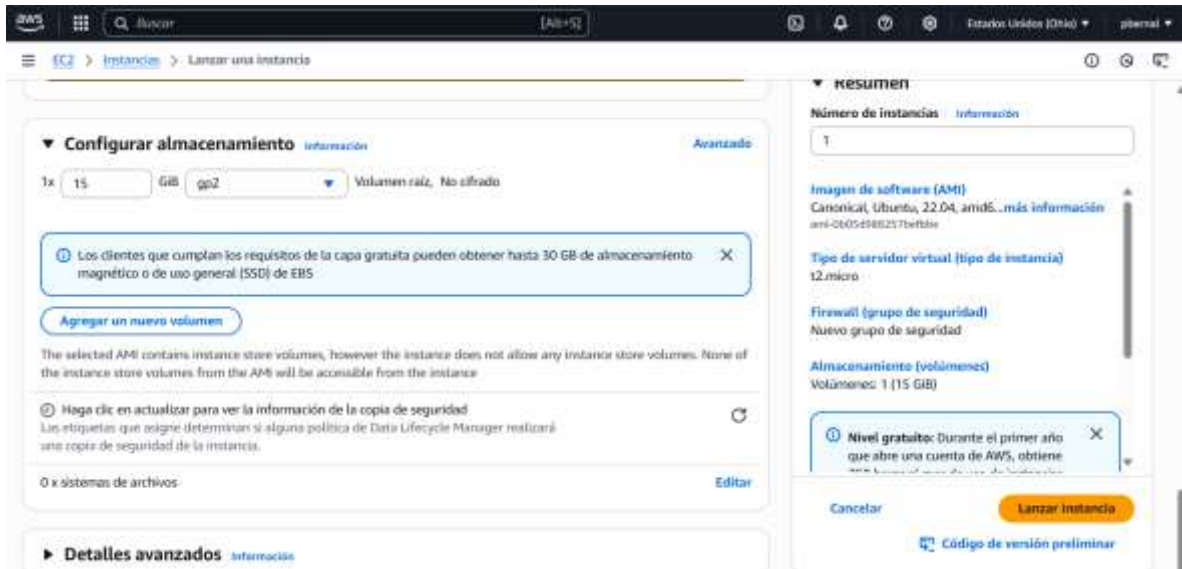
aws Q Buscar [Alt+S] Estados Unidos (Ohio) ▾ pbernal ▾

EC2 > Instancias > Lanzar una instancia

▼ Configurar almacenamiento Información Avanzado

1x 15 GiB gp2 ▼ Volumen raíz, No cifrado

ⓘ Los clientes que cumplan los requisitos de la capa gratuita pueden obtener hasta 30 GB de almacenamiento magnético o de uso general (SSD) de EBS ✕

Agregar un nuevo volumen

The selected AMI contains instance store volumes, however the instance does not allow any instance store volumes. None of the instance store volumes from the AMI will be accessible from the instance

Haga clic en actualizar para ver la información de la copia de seguridad
Las etiquetas que asigne determinan si alguna política de Data Lifecycle Manager realizará una copia de seguridad de la instancia.

0 x sistemas de archivos Editar

▶ Detalles avanzados Información

▼ Resumen

Número de instancias Información

1

Imagen de software (AMI)
Canonical, Ubuntu, 22.04, amd6...más información
ami-0b05d988257befbbe

Tipo de servidor virtual (tipo de instancia)
t2.micro

Firewall (grupo de seguridad)
Nuevo grupo de seguridad

Almacenamiento (volúmenes)
Volúmenes: 1 (15 GiB)

ⓘ Nivel gratuito: Durante el primer año que abre una cuenta de AWS, obtiene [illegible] ✕

Cancelar Lanzar instancia

Código de versión preliminar